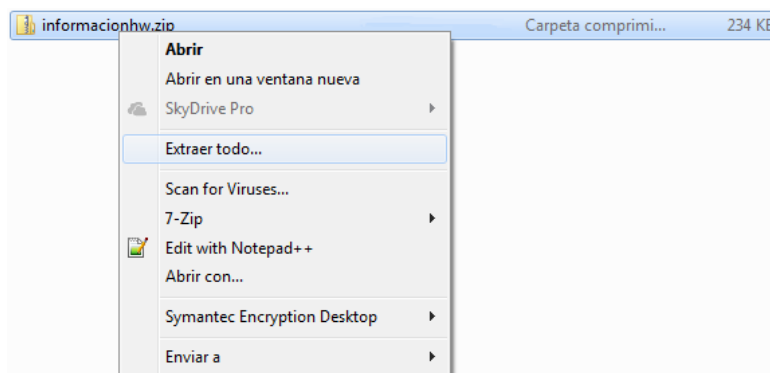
informacionhw.zip
Carpeta comprimi...
234 KB

Abrir
Abrir en una ventana nueva
SkyDrive Pro
Extraer todo...
Scan for Viruses...
7-Zip
Edit with Notepad++
Abrir con...
Symantec Encryption Desktop
Enviar a